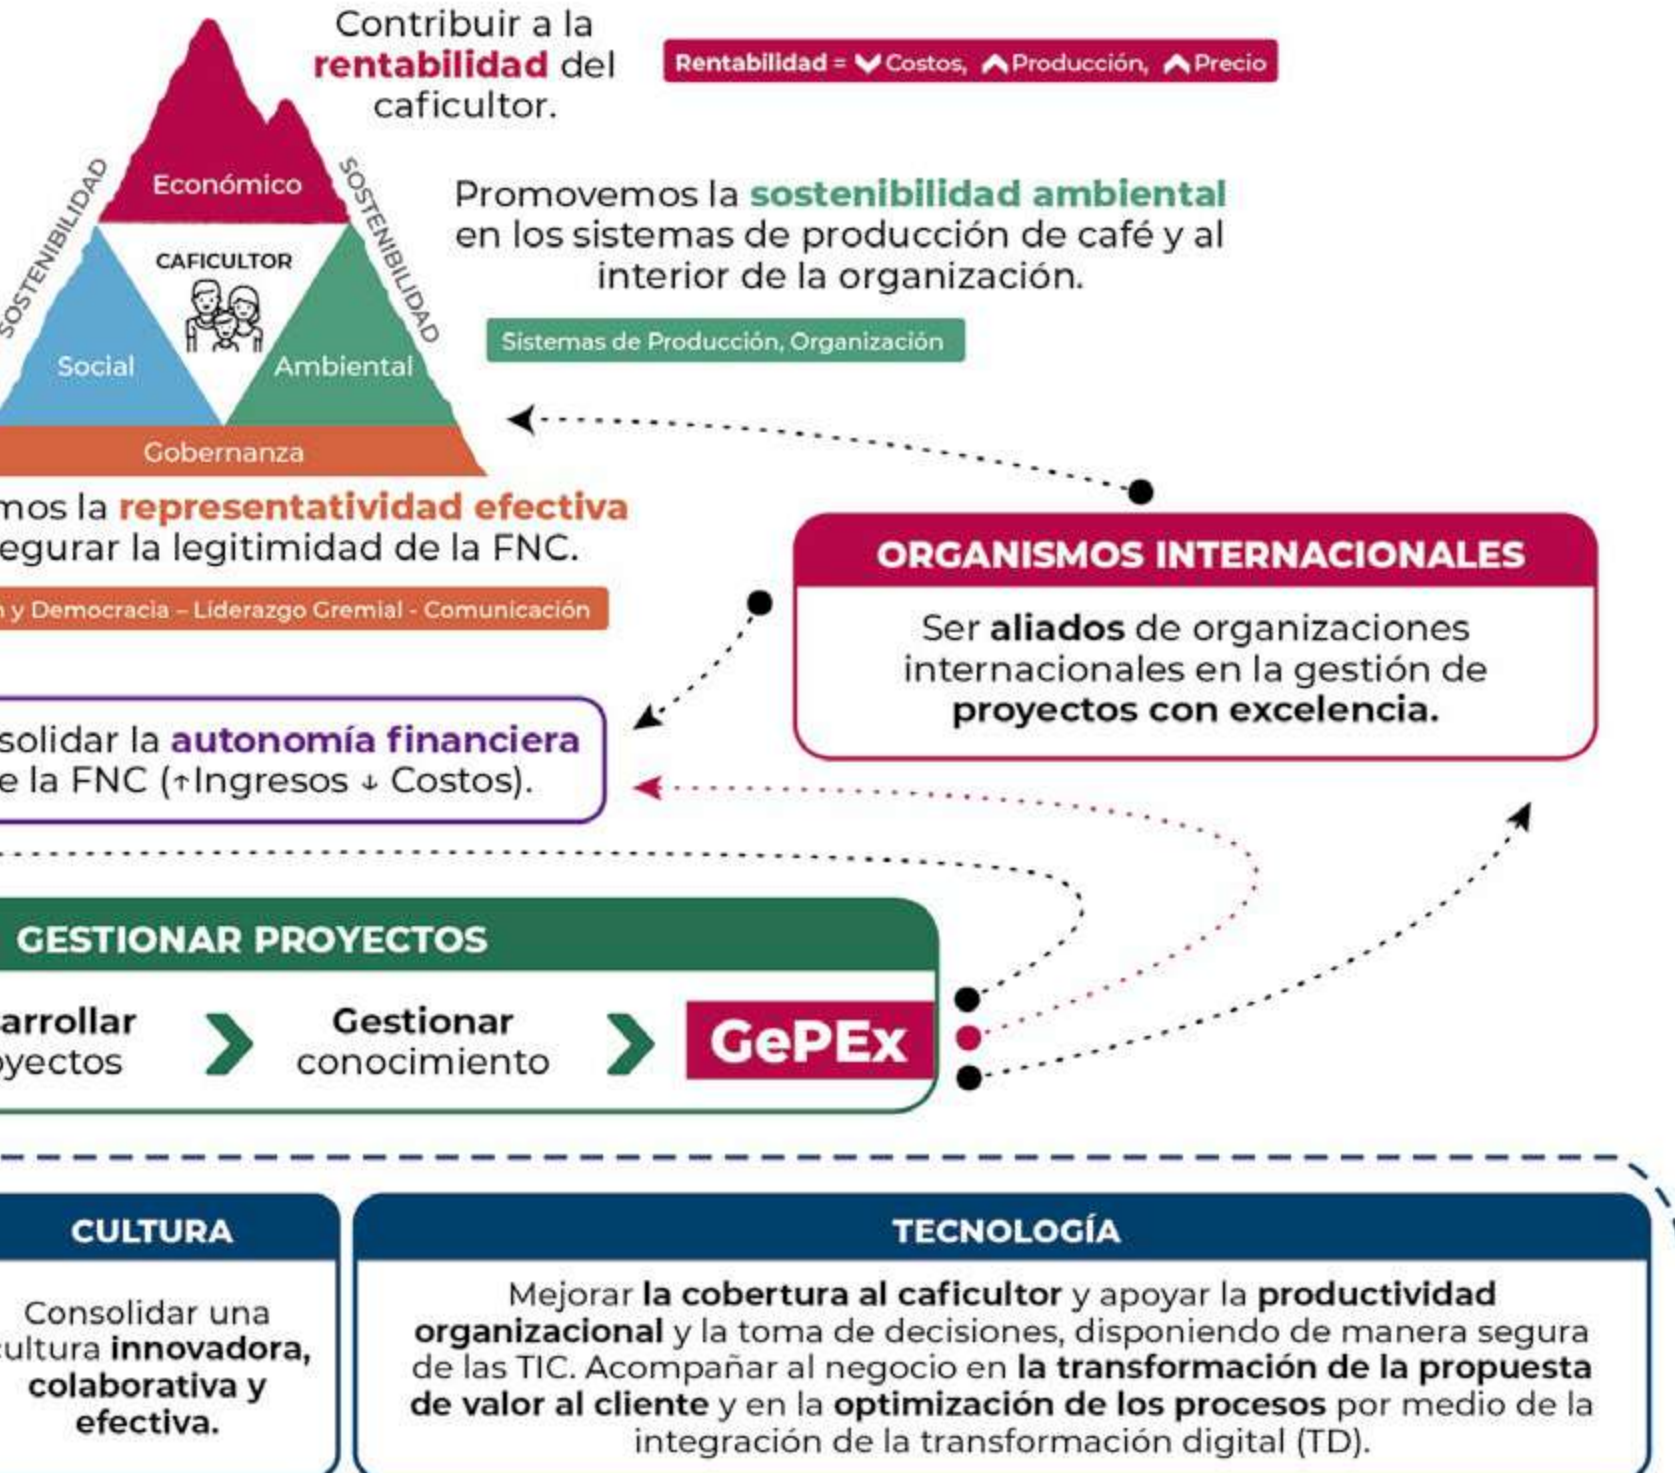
Contribuir a la rentabilidad del caficultor.

Rentabilidad = ⌄Costos, ⌃Producción, ⌃Precio

SOSTENIBILIDAD

Económico

SOSTENIBILIDAD

CAFICULTOR

Social

Ambiental

Gobernanza

Promovemos la sostenibilidad ambiental en los sistemas de producción de café y al interior de la organización.

Sistemas de Producción, Organización

mos la representatividad efectiva egurar la legitimidad de la FNC.

n y Democracia – Liderazgo Gremial - Comunicación

ORGANISMOS INTERNACIONALES

Ser aliados de organizaciones internacionales en la gestión de proyectos con excelencia.

solidar la autonomía financiera e la FNC (↑Ingresos ↓ Costos).

GESTIONAR PROYECTOS

arrollar oyectos

Gestionar conocimiento

GePEx

CULTURA

Consolidar una cultura innovadora, colaborativa y efectiva.

TECNOLOGÍA

Mejorar la cobertura al caficultor y apoyar la productividad organizacional y la toma de decisiones, disponiendo de manera segura de las TIC. Acompañar al negocio en la transformación de la propuesta de valor al cliente y en la optimización de los procesos por medio de la integración de la transformación digital (TD).